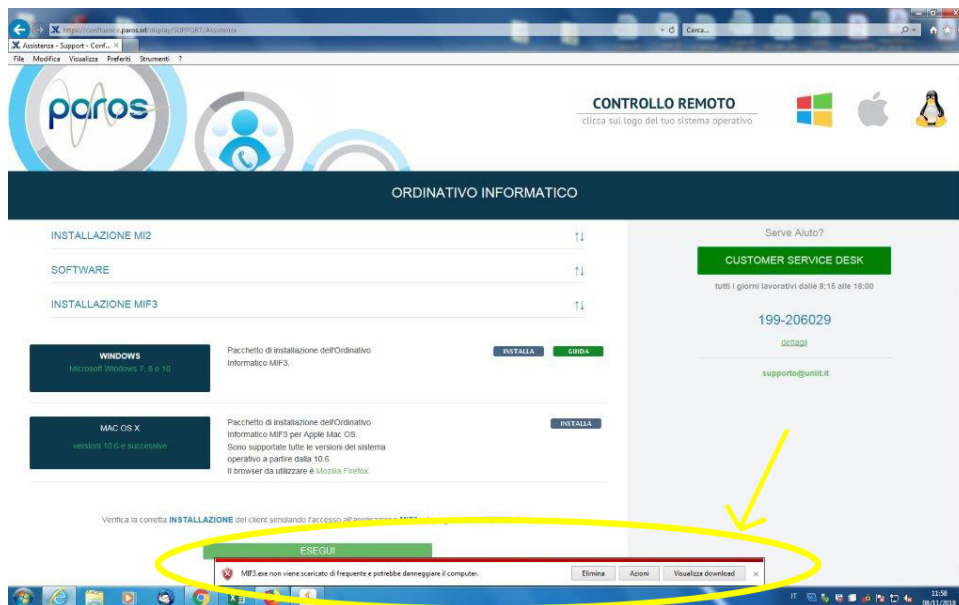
https://confluence.paros.srl/display/SUPPORT/Assistenza
Cerca...
Assistenza - Support - Conf...
File Modifica Visualizza Preferiti Strumenti ?

paros

CONTROLLO REMOTO
clicca sul logo del tuo sistema operativo

ORDINATIVO INFORMATICO

INSTALLAZIONE MI2
SOFTWARE
INSTALLAZIONE MIF3

Serve Aiuto?
CUSTOMER SERVICE DESK
tutti i giorni lavorativi dalle 8:15 alle 18:00
199-206029
dettagli
supporto@uniit.it

WINDOWS
Microsoft Windows 7, 8 e 10

Pacchetto di installazione dell'Ordinativo Informatico MIF3.
INSTALLA
GUIDA

MAC OS X
versioni 10.6 e successive

Pacchetto di installazione dell'Ordinativo Informatico MIF3 per Apple Mac OS. Sono supportate tutte le versioni del sistema operativo a partire dalla 10.6. Il browser da utilizzare è Mozilla Firefox.
INSTALLA

Verifica la corretta INSTALLAZIONE del client simulando l'accesso all'applicazione MIF3 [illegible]

ESEGUI

MIF3.exe non viene scaricato di frequente e potrebbe danneggiare il computer.
Elimina
Azioni
Visualizza download

IT
11:58
08/11/2018